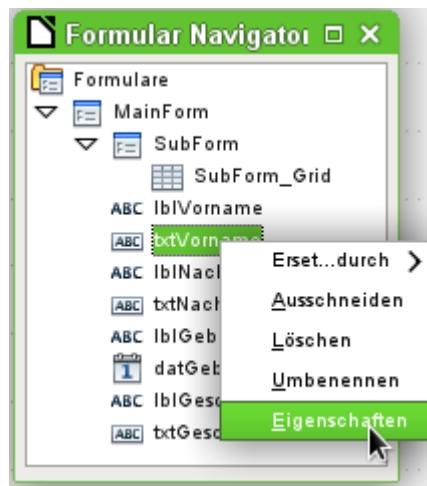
Formular Navigatoı

Formulare

MainForm

SubForm

SubForm_Grid

ABC lblVorname

ABC txtVorname

ABC lblNach

ABC txtNach

ABC lblGeb

1 datGeb

ABC lblGesc

ABC txtGesc

Erset...durch

Ausschneiden

Löschen

Umbenennen

Eigenschaften